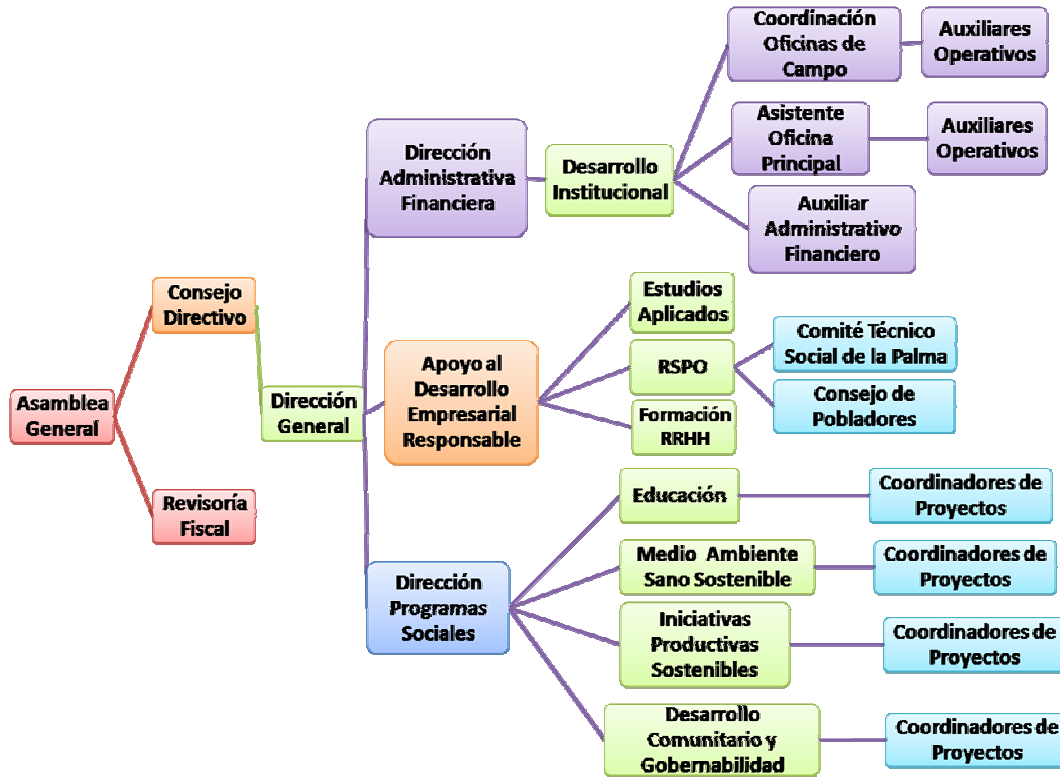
Asamblea General

Consejo Directivo

Revisoría Fiscal

Dirección General

Dirección Administrativa Financiera

Desarrollo Institucional

Coordinación Oficinas de Campo

Auxiliares Operativos

Asistente Oficina Principal

Auxiliares Operativos

Auxiliar Administrativo Financiero

Apoyo al Desarrollo Empresarial Responsable

Estudios Aplicados

RSPO

Comité Técnico Social de la Palma

Consejo de Pobladores

Formación RRHH

Dirección Programas Sociales

Educación

Coordinadores de Proyectos

Medio Ambiente Sano Sostenible

Coordinadores de Proyectos

Iniciativas Productivas Sostenibles

Coordinadores de Proyectos

Desarrollo Comunitario y Gobernabilidad

Coordinadores de Proyectos